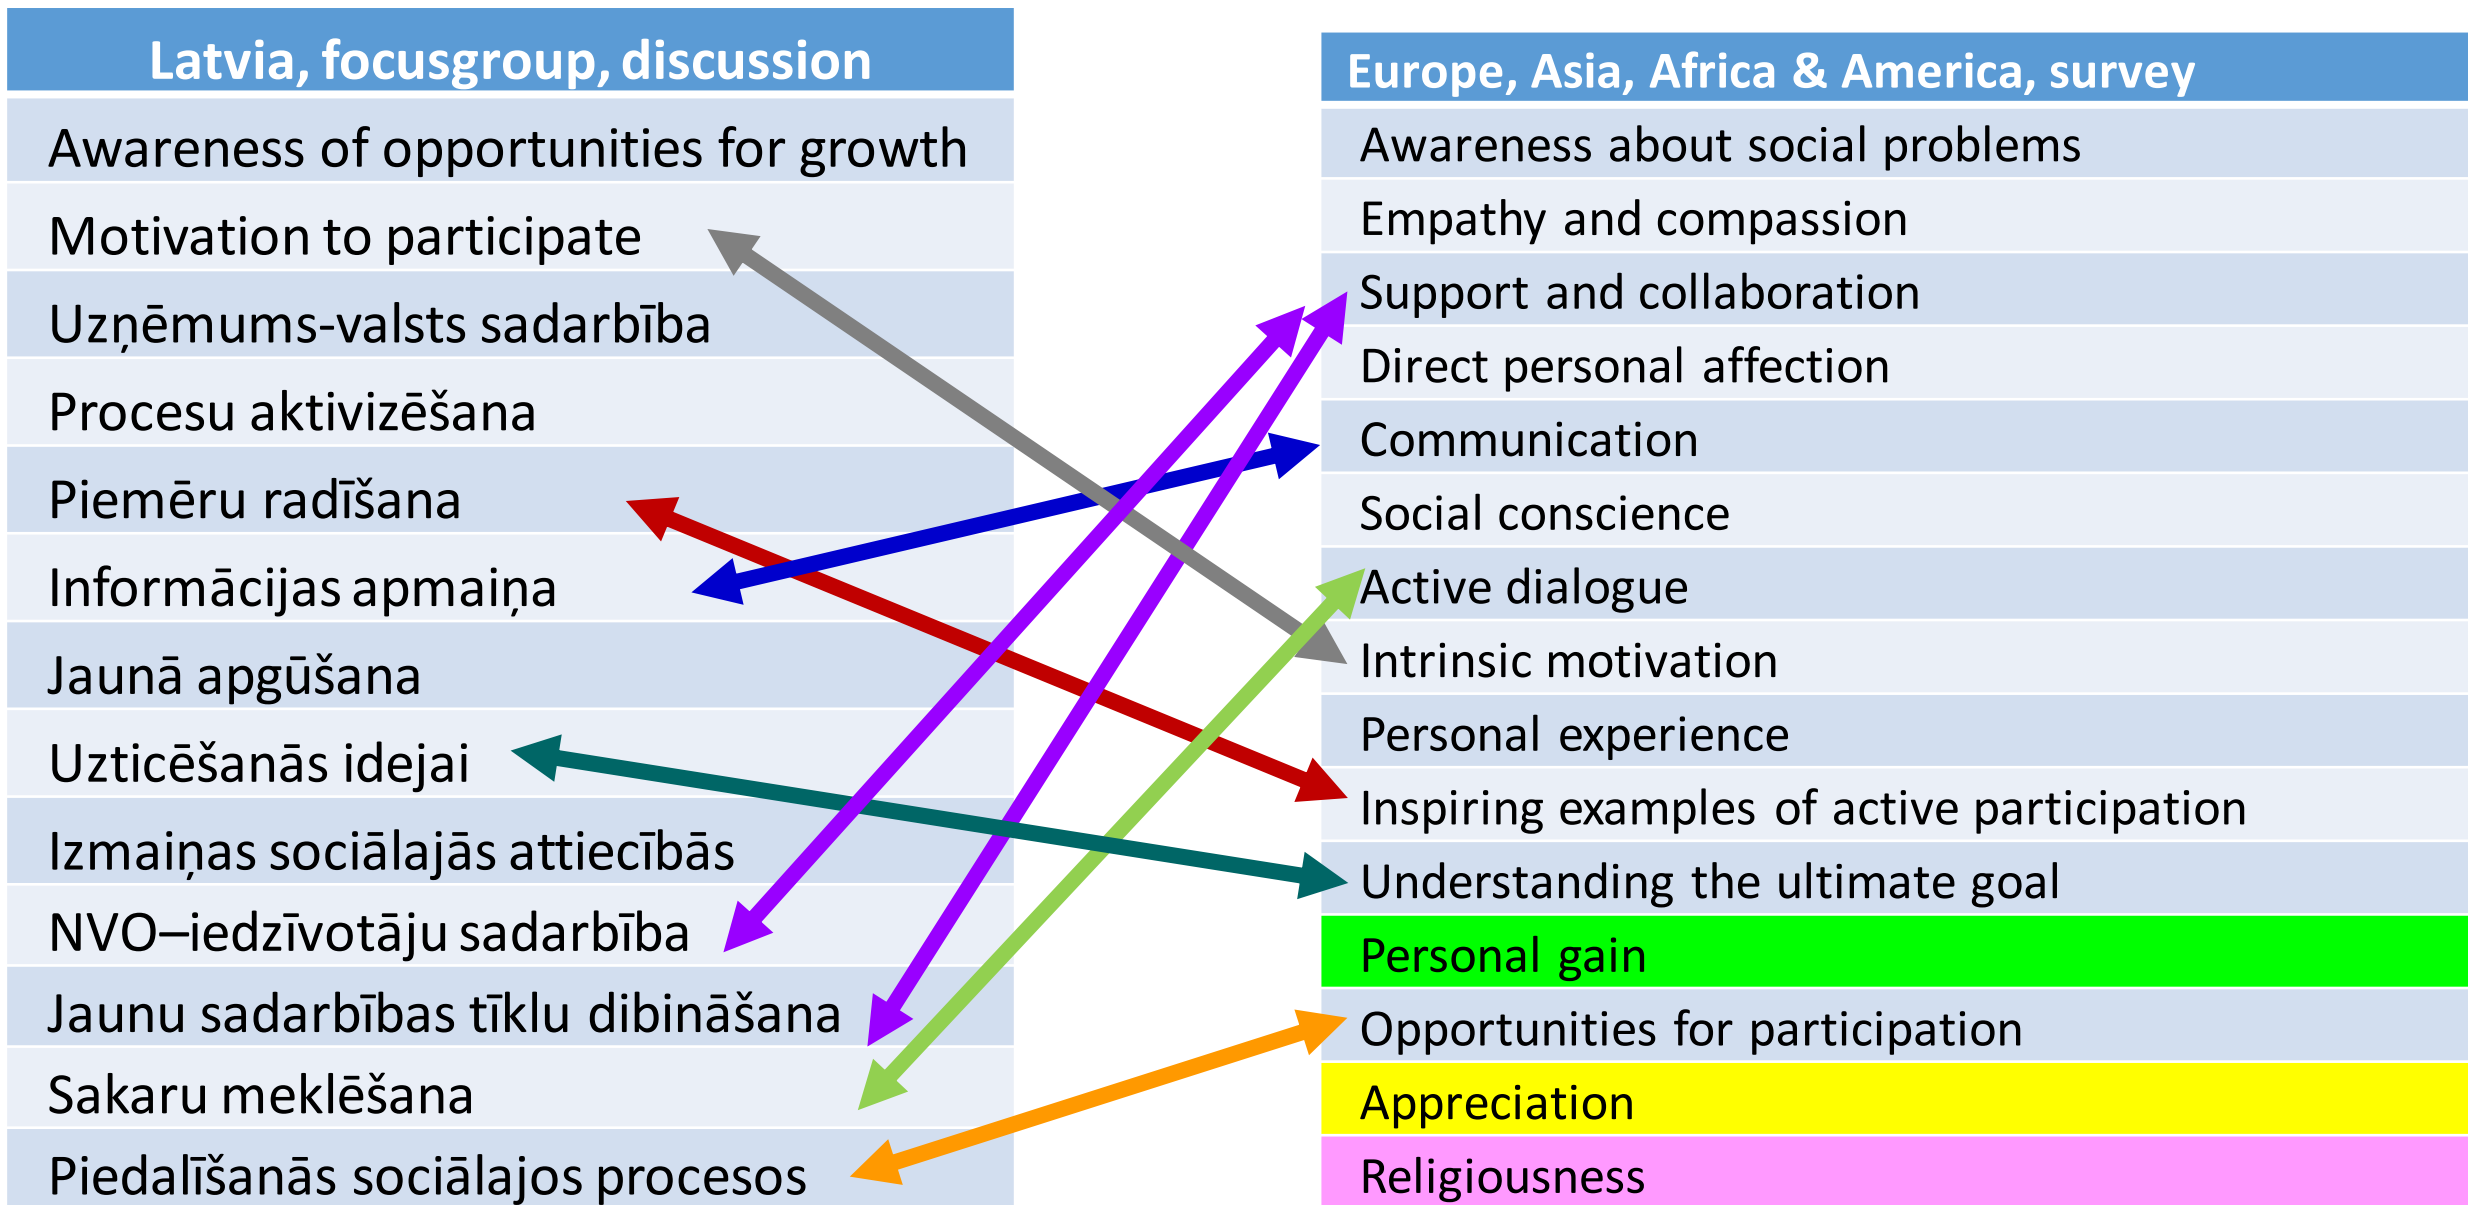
| Latvia, focusgroup, discussion |
|---|
| Awareness of opportunities for growth |
| Motivation to participate |
| Uzņēmums-valsts sadarbība |
| Procesu aktivizēšana |
| Piemēru radīšana |
| Informācijas apmaiņa |
| Jaunā apgūšana |
| Uzticēšanās idejai |
| Izmaiņas sociālajās attiecībās |
| NVO–iedzīvotāju sadarbība |
| Jaunu sadarbības tīklu dibināšana |
| Sakaru meklēšana |
| Piedalīšanās sociālajos procesos |

| Europe, Asia, Africa & America, survey |
|---|
| Awareness about social problems |
| Empathy and compassion |
| Support and collaboration |
| Direct personal affection |
| Communication |
| Social conscience |
| Active dialogue |
| Intrinsic motivation |
| Personal experience |
| Inspiring examples of active participation |
| Understanding the ultimate goal |
| Personal gain |
| Opportunities for participation |
| Appreciation |
| Religiousness |